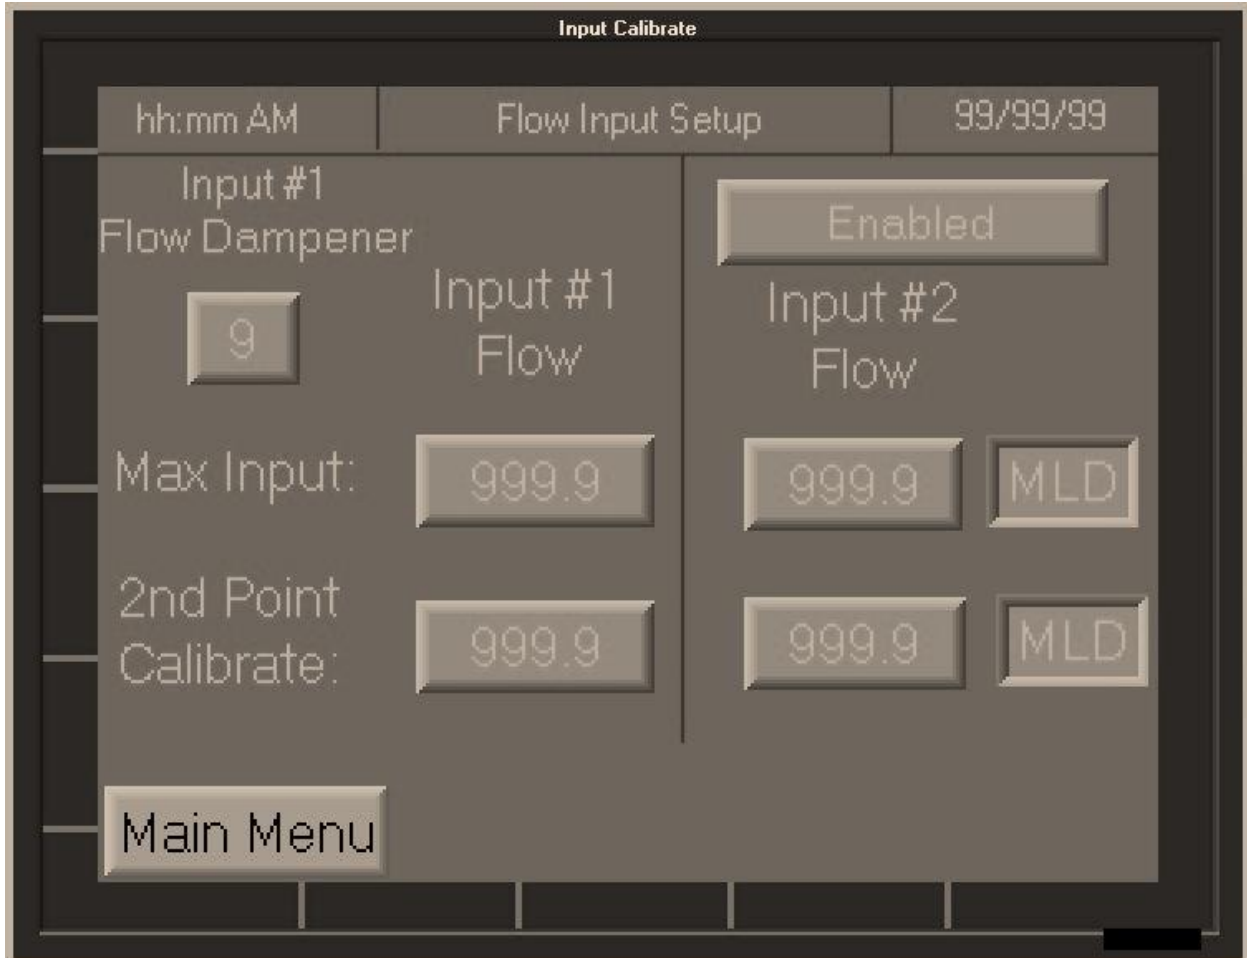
Input Calibrate

hh:mm AM

Flow Input Setup

99/99/99

Input #1
Flow Dampener

9

Input #1
Flow

Enabled

Input #2
Flow

Max Input:

999.9

999.9

MLD

2nd Point
Calibrate:

999.9

999.9

MLD

Main Menu